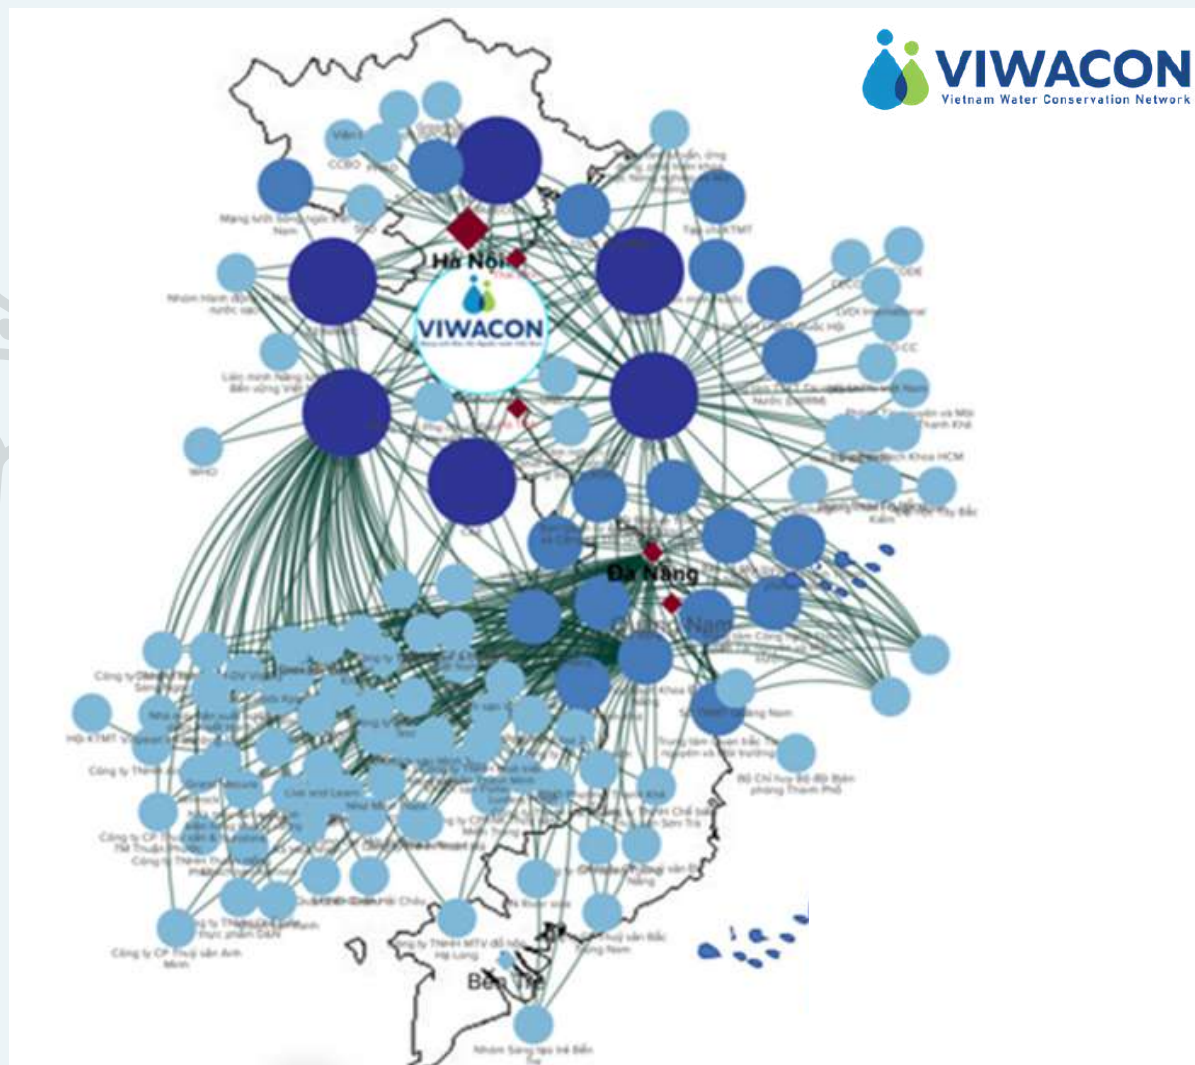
VIWACON
Vietnam Water Conservation Network

Hà Nội
VIWACON
Đà Nẵng
Quảng Nam
Bến Tre

CCBO
Mạng lưới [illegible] Nam
Nhóm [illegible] nước sạch
Liên minh Năng lượng Bền vững Việt Nam
WHO
Tạp chí TMT
CODE
CVDI International
Phòng Tài nguyên và Môi trường Thanh Khê
Khoa HCM
Kiểm
Công ty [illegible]
Hội KTMT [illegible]
Công ty Thành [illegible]
Công ty CP Thủy sản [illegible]
Công ty CP Thủy sản Anh Minh
Live and Learn
Bộ Chỉ huy Bộ đội Biên phòng Thành Phố
Trung tâm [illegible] tài nguyên và môi trường
Công ty TNHH MTV đô hội Hạ Long
Nhóm Sáng tạo trẻ Bến Tre
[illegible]